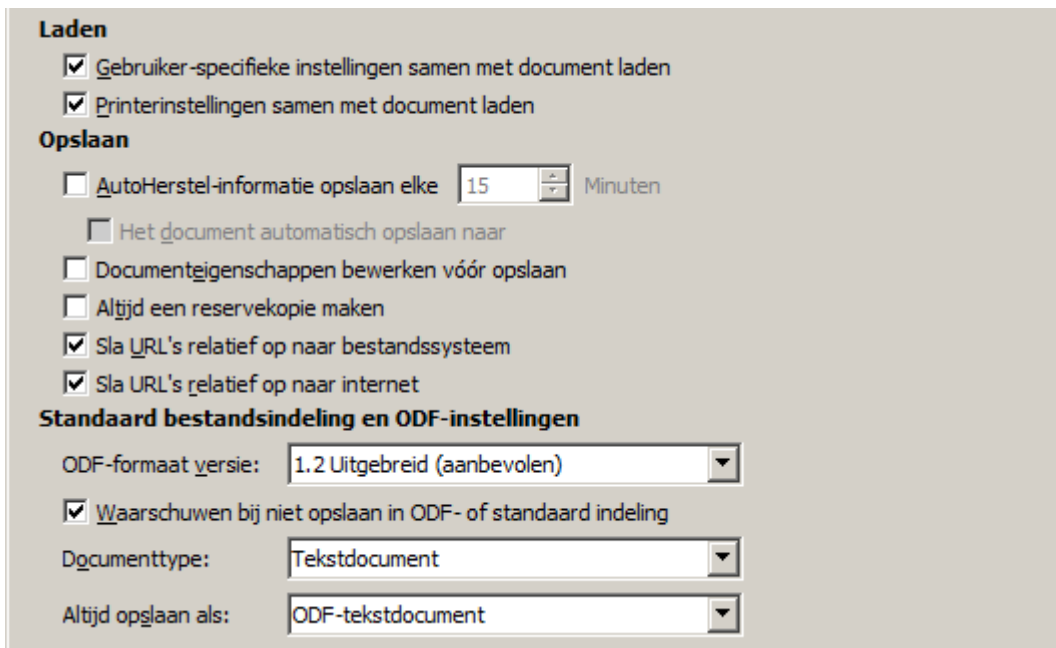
Laden
Gebruiker-specifieke instellingen samen met document laden
Printerinstellingen samen met document laden
Opslaan
AutoHerstel-informatie opslaan elke 15 Minuten
Het document automatisch opslaan naar
Documenteigenschappen bewerken vóór opslaan
Altijd een reservekopie maken
Sla URL's relatief op naar bestandssysteem
Sla URL's relatief op naar internet
Standaard bestandsindeling en ODF-instellingen
ODF-formaat versie: 1.2 Uitgebreid (aanbevolen)
Waarschuwen bij niet opslaan in ODF- of standaard indeling
Documenttype: Tekstdocument
Altijd opslaan als: ODF-tekstdocument